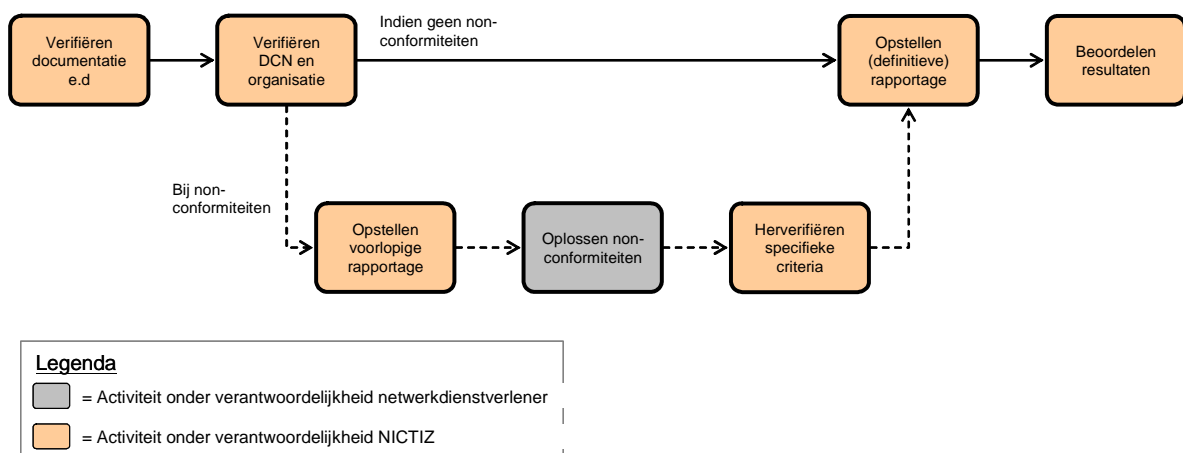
Verifiëren documentatie e.d

Verifiëren DCN en organisatie

Indien geen non-conformiteiten

Opstellen (definitieve) rapportage

Beoordelen resultaten

Bij non-conformiteiten

Opstellen voorlopige rapportage

Oplossen non-conformiteiten

Herverifiëren specifieke criteria

Legenda

= Activiteit onder verantwoordelijkheid netwerkdienstverlener

= Activiteit onder verantwoordelijkheid NICTIZ